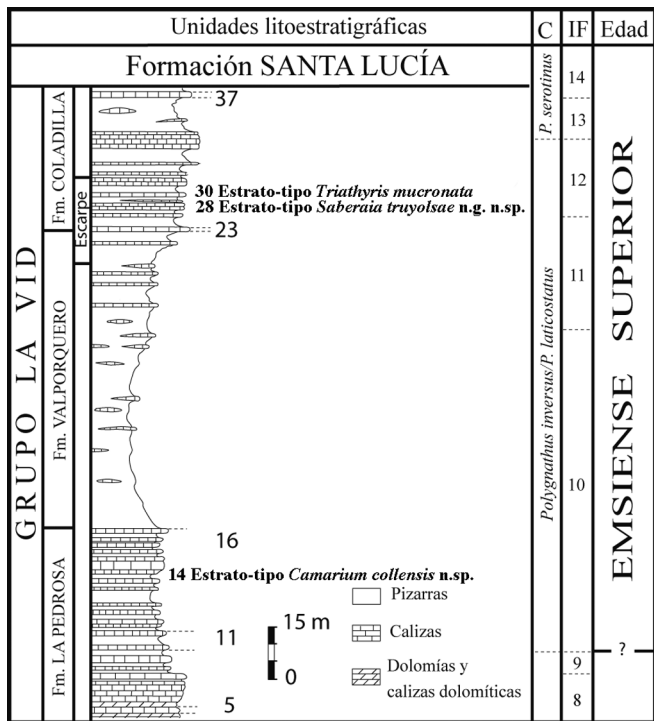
| Unidades litoestratigráficas | C | IF | Edad |
|---|---|---|---|

Formación SANTA LUCÍA

GRUPO LA VID

Fm. COLADILLA

Escarpe

Fm. VALPORQUERO

Fm. LA PEDROSA

37

30 Estrato-tipo *Triathyris mucronata*

28 Estrato-tipo *Saberaia truyolsae* n.g. n.sp.

23

16

14 Estrato-tipo *Camarium collensis* n.sp.

11

5

15 m

0

Pizarras

Calizas

Dolomías y calizas dolomíticas

*P. serotinus*

*Polygnathus inversus/P. laticostatus*

14

13

12

11

10

9

8

EMSIENSE SUPERIOR

?